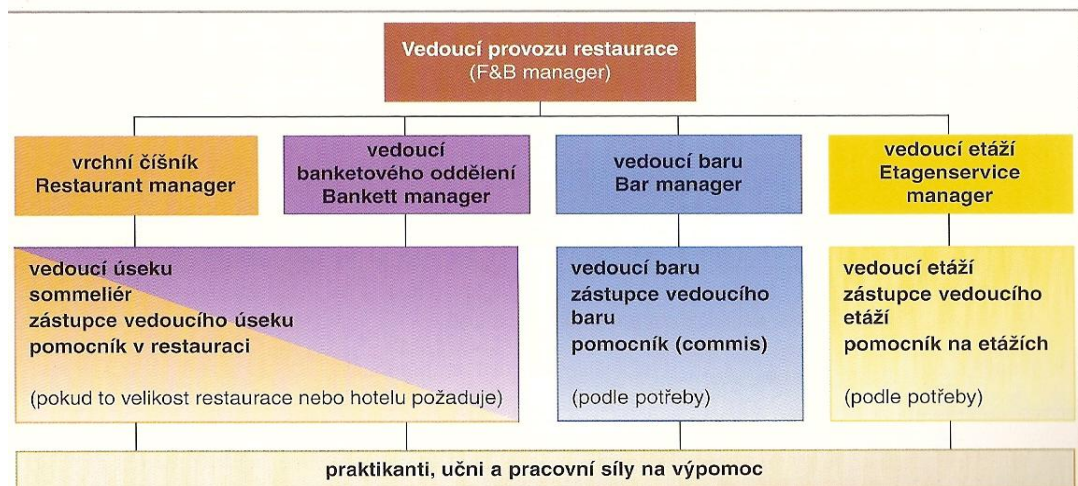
Vedoucí provozu restaurace
(F&B manager)

vrchní číšník
Restaurant manager

vedoucí
banketového oddělení
Bankett manager

vedoucí baru
Bar manager

vedoucí etáží
Etagenservice
manager

vedoucí úseku
sommeliér
zástupce vedoucího úseku
pomocník v restauraci

(pokud to velikost restaurace nebo hotelu požaduje)

vedoucí baru
zástupce vedoucího baru
pomocník (commis)

(podle potřeby)

vedoucí etáží
zástupce vedoucího etáží
pomocník na etážích

(podle potřeby)

praktikanti, učni a pracovní síly na výpomoc